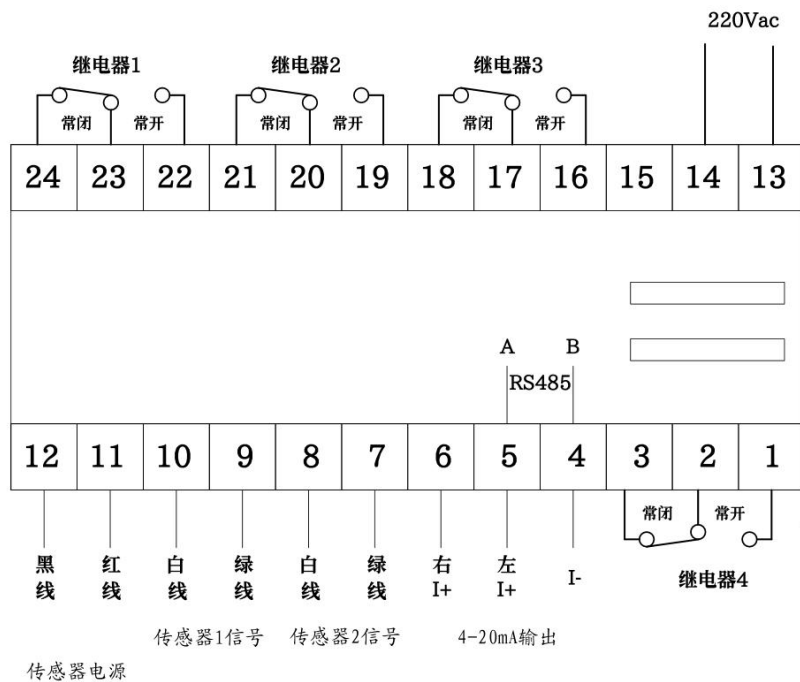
220Vac

继电器1 继电器2 继电器3

常闭 常开 常闭 常开 常闭 常开

| 24 | 23 | 22 | 21 | 20 | 19 | 18 | 17 | 16 | 15 | 14 | 13 |
|---|---|---|---|---|---|---|---|---|---|---|---|

A B
RS485

| 12 | 11 | 10 | 9 | 8 | 7 | 6 | 5 | 4 | 3 | 2 | 1 |
|---|---|---|---|---|---|---|---|---|---|---|---|

常闭 常开

黑线 红线 白线 绿线 白线 绿线 右 I+ 左 I+ I- 继电器4

传感器1信号 传感器2信号 4-20mA输出

传感器电源